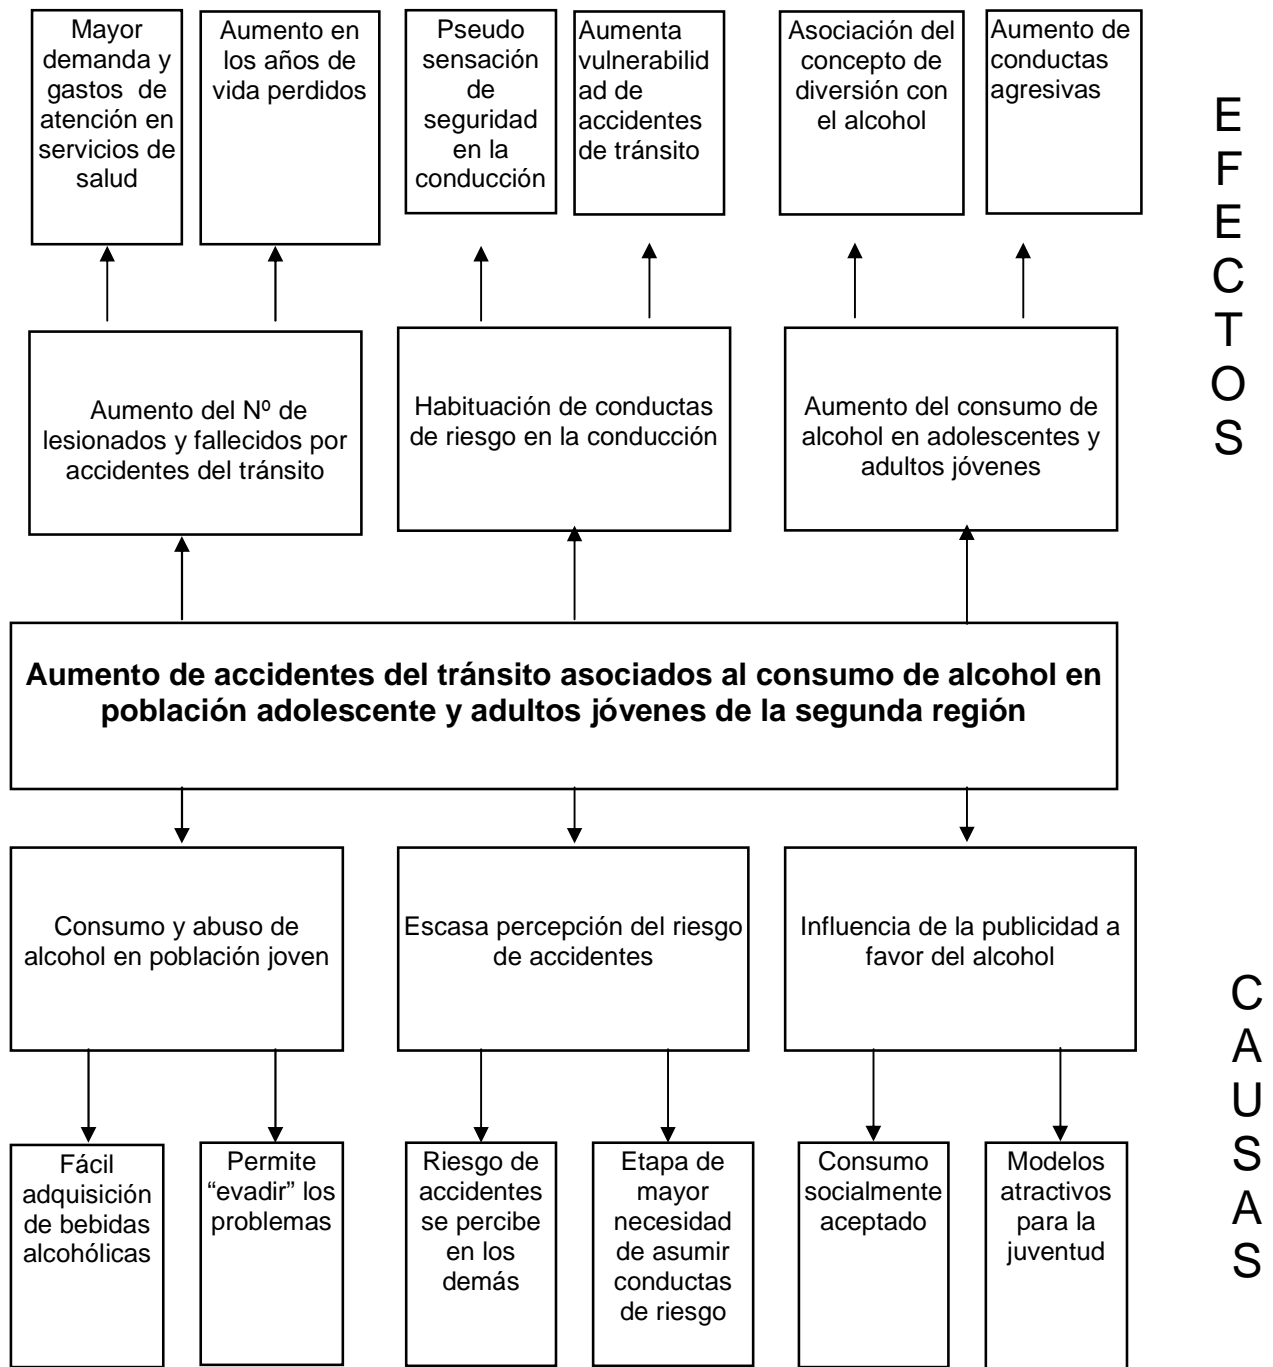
Mayor demanda y gastos de atención en servicios de salud

Aumento en los años de vida perdidos

Pseudo sensación de seguridad en la conducción

Aumenta vulnerabilidad de accidentes de tránsito

Asociación del concepto de diversión con el alcohol

Aumento de conductas agresivas

EFECTOS

Aumento del Nº de lesionados y fallecidos por accidentes del tránsito

Habituación de conductas de riesgo en la conducción

Aumento del consumo de alcohol en adolescentes y adultos jóvenes

**Aumento de accidentes del tránsito asociados al consumo de alcohol en población adolescente y adultos jóvenes de la segunda región**

Consumo y abuso de alcohol en población joven

Escasa percepción del riesgo de accidentes

Influencia de la publicidad a favor del alcohol

CAUSAS

Fácil adquisición de bebidas alcohólicas

Permite "evadir" los problemas

Riesgo de accidentes se percibe en los demás

Etapa de mayor necesidad de asumir conductas de riesgo

Consumo socialmente aceptado

Modelos atractivos para la juventud